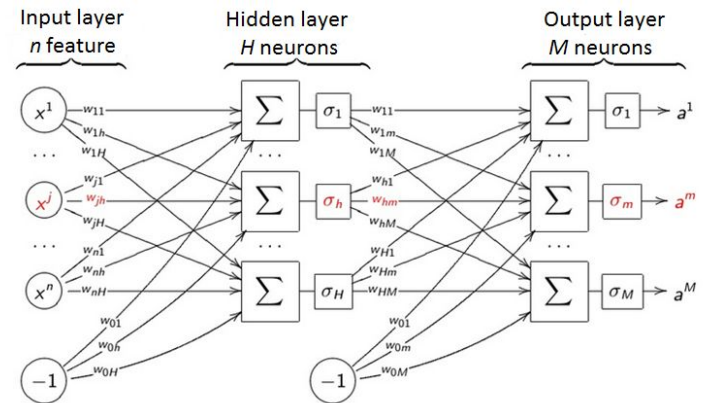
Input layer
$n$ feature

Hidden layer
$H$ neurons

Output layer
$M$ neurons

$x^1$
$w_{11}$
$w_{1h}$
$w_{1H}$
...
$w_{j1}$
$x^j$
$w_{jh}$
$w_{jH}$
...
$w_{n1}$
$w_{nh}$
$x^n$
$w_{nH}$
$w_{01}$
$w_{0h}$
$-1$
$w_{0H}$

$\sum$
$\sigma_1$
...
$\sum$
$\sigma_h$
...
$\sum$
$\sigma_H$

$w_{11}$
$w_{1m}$
$w_{1M}$
$w_{h1}$
$w_{hm}$
$w_{hM}$
$w_{H1}$
$w_{Hm}$
$w_{HM}$
$w_{01}$
$w_{0m}$
$-1$
$w_{0M}$

$\sum$
$\sigma_1$
$a^1$
...
$\sum$
$\sigma_m$
$a^m$
...
$\sum$
$\sigma_M$
$a^M$